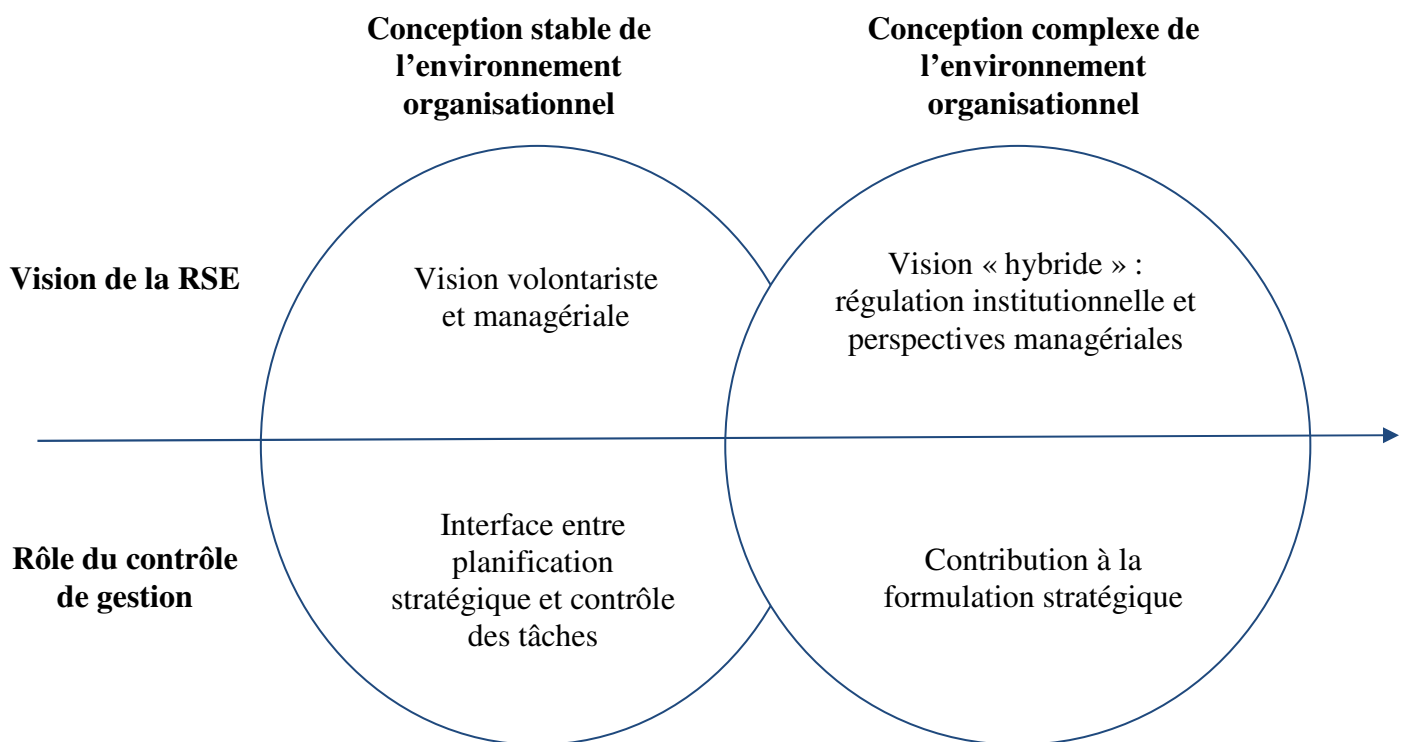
Conception stable de l’environnement organisationnel

Conception complexe de l’environnement organisationnel

Vision de la RSE

Vision volontariste et managériale

Vision « hybride » : régulation institutionnelle et perspectives managériales

Rôle du contrôle de gestion

Interface entre planification stratégique et contrôle des tâches

Contribution à la formulation stratégique